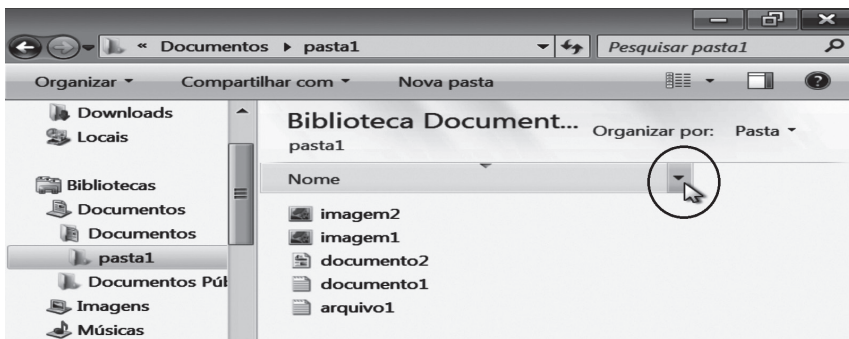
« Documentos ▸ pasta1

Pesquisar pasta1

Organizar ▾ Compartilhar com ▾ Nova pasta

Downloads
Locais

Bibliotecas
Documentos
Documentos
pasta1
Documentos Púl
Imagens
Músicas

Biblioteca Document...
pasta1

Organizar por: Pasta ▾

Nome

imagem2
imagem1
documento2
documento1
arquivo1